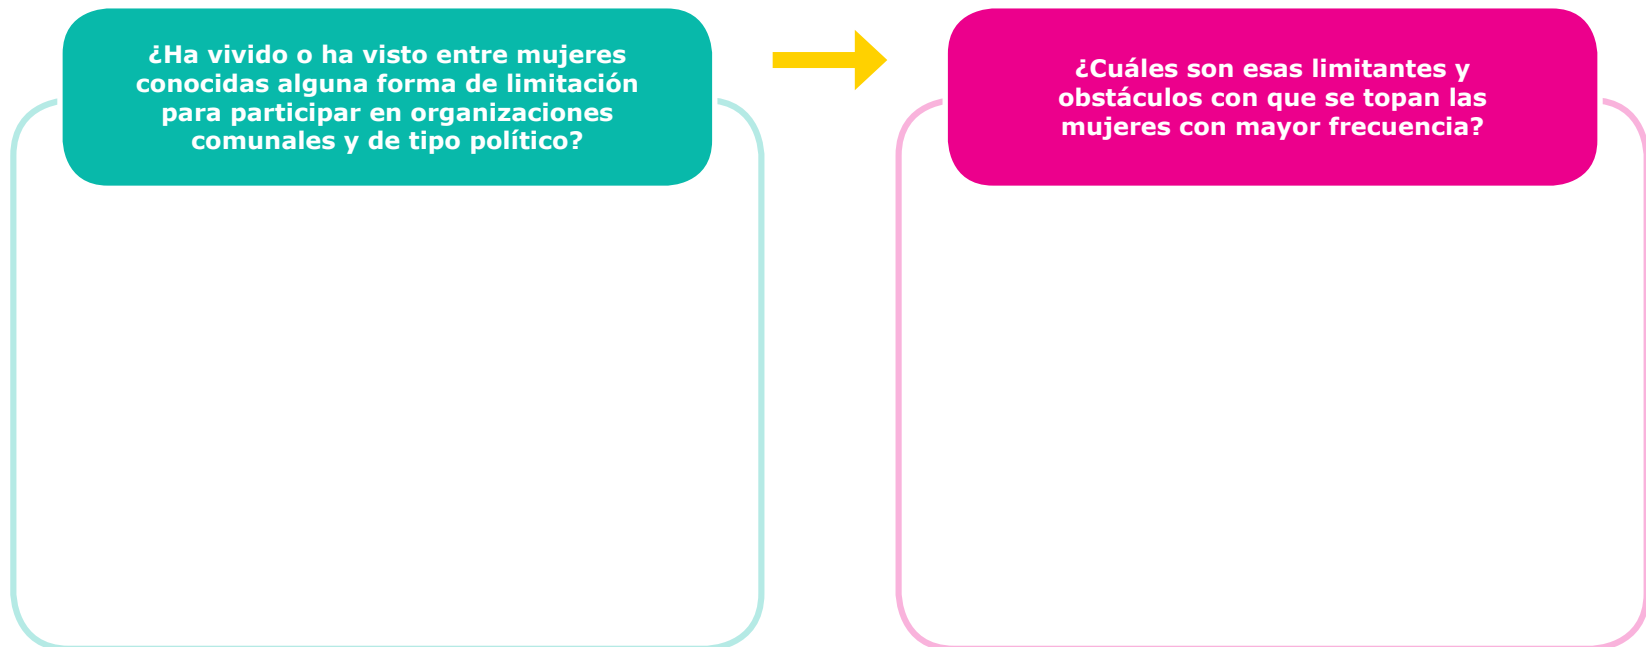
¿Ha vivido o ha visto entre mujeres conocidas alguna forma de limitación para participar en organizaciones comunales y de tipo político?

¿Cuáles son esas limitantes y obstáculos con que se topan las mujeres con mayor frecuencia?